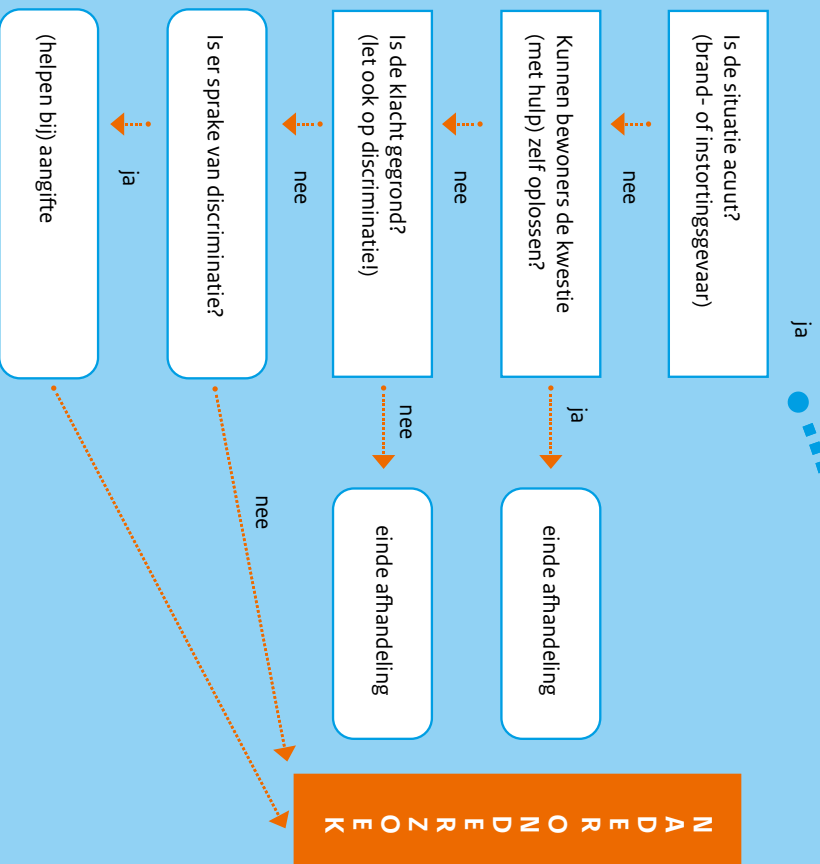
Is de situatie acuut?
(brand- of instortingsgevaar)

ja

nee

Kunnen bewoners de kwestie (met hulp) zelf oplossen?

ja

einde afhandeling

nee

Is de klacht gegrond?
(let ook op discriminatie!)

nee

einde afhandeling

nee

Is er sprake van discriminatie?

nee

ja

(helpen bij) aangifte

NADER ONDERZOEK